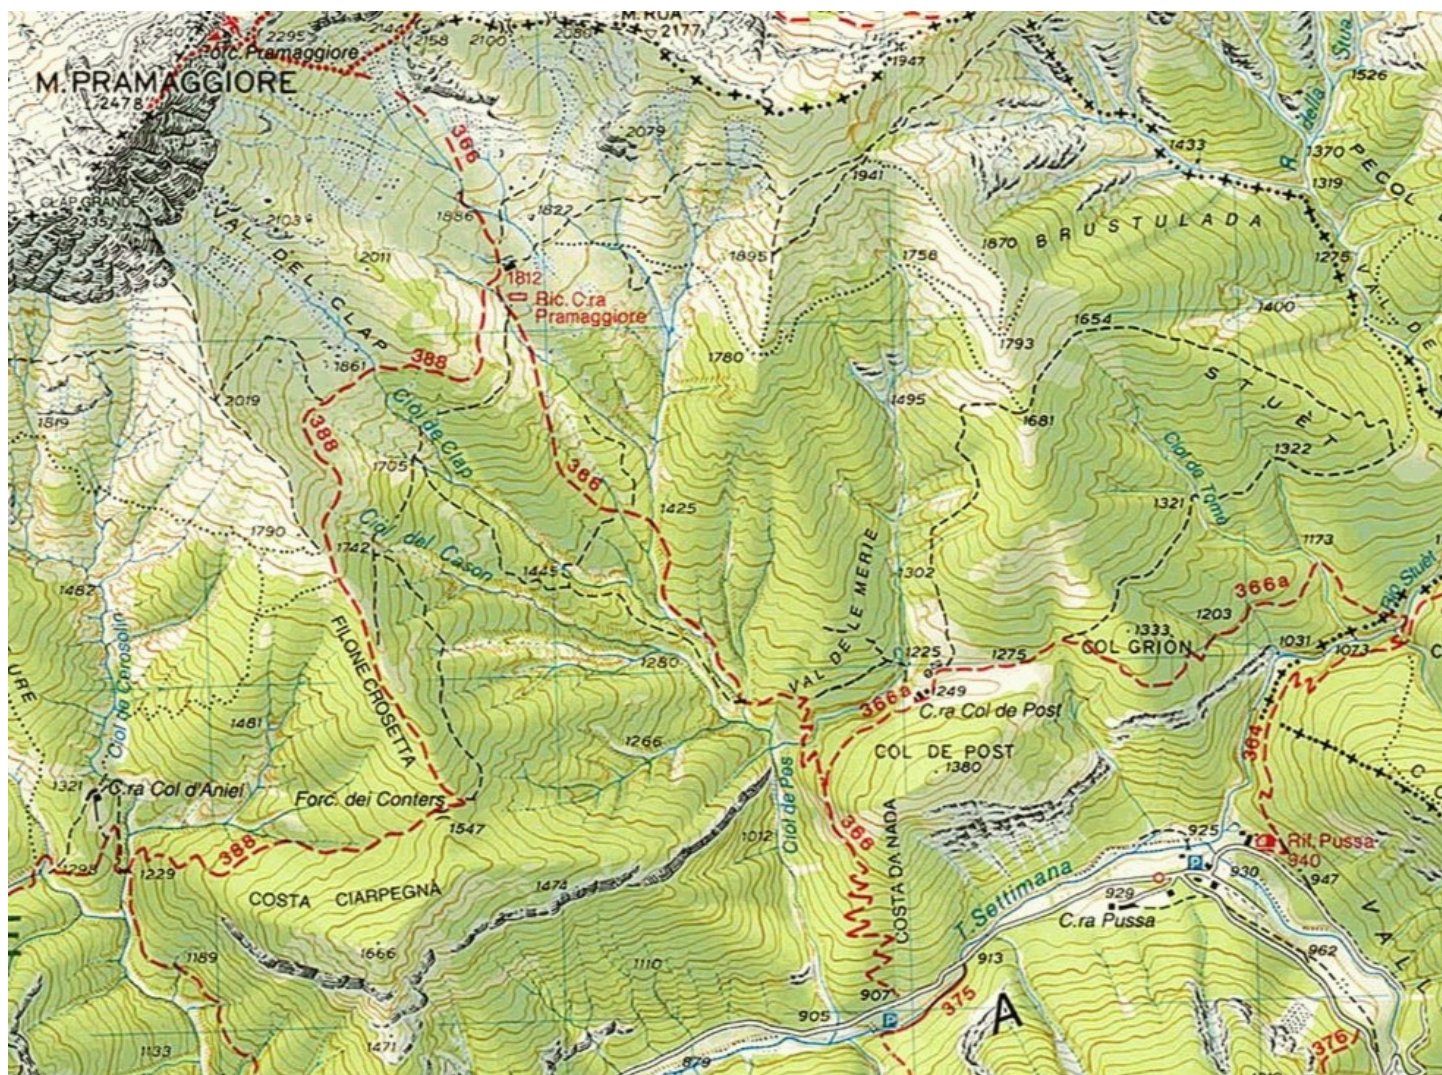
2407
Forc. Pramaggiore
2295
2141
2158
2100
2080
M. RUA
2177
1947
M. PRAMAGGIORE
2478
366
2079
1526
R. della Stua
1433
1370
PECOL
1319
CLAP GRANDE
2357
1941
VAL DEL CLAP
2103
1886
1822
BRUSTULADA
1870
1275
2011
1812
1895
1758
Bic. C.ra Pramaggiore
1400
VAL DE
1654
1780
1793
388
1861
STUET
2019
1495
1819
388
Ciol de Clap
1681
1322
366
Ciol de Tomà
1705
1425
1321
1790
Ciol del Cason
1742
1173
1445
1302
VAL DE LE MERIE
366a
Rio Stuèt
1482
1203
1333
FILONE CROSETTA
1225
1275
COL GRION
1031
1073
1280
URE
Ciol de Corosolin
366a
249
C.ra Col de Post
1481
COL DE POST
1380
1266
364
C
1321
C.ra Col d'Aniel
Forc. dei Conters
1547
Ciol de Pas
1012
368
COSTA DA NADA
925
Rif. Pussa
940
930
947
1295
1229
388
COSTA CIARPEGNA
T. Settimana
929
C.ra Pussa
VALL
1474
1666
962
1189
913
1110
907
375
A
905
376
1133
1471
879